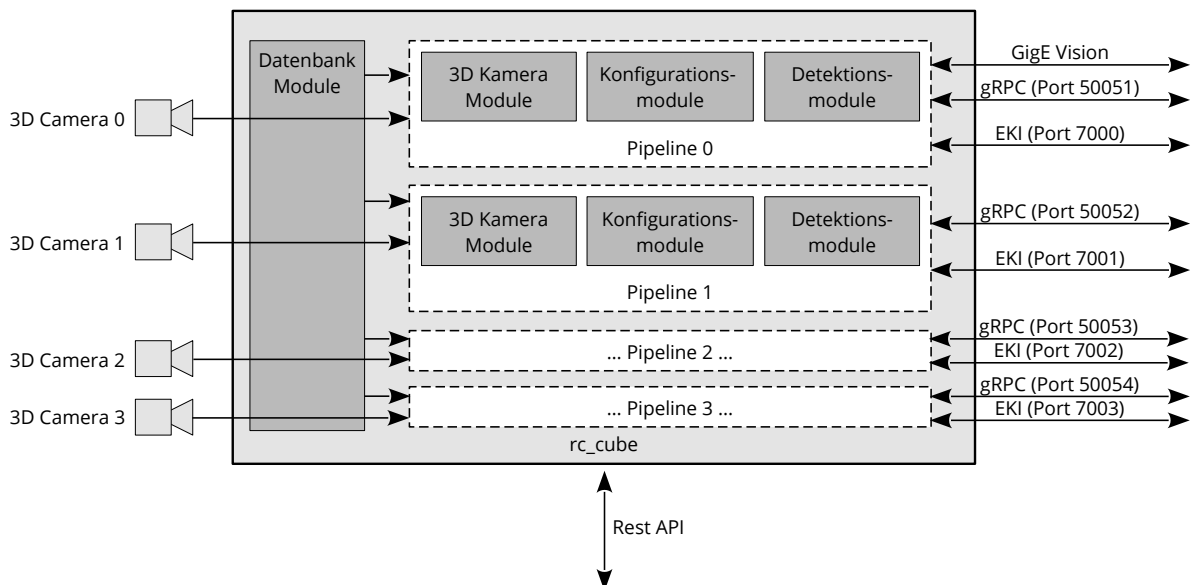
Datenbank Module

3D Kamera Module

Konfigurationsmodule

Detektionsmodule

Pipeline 0

GigE Vision

gRPC (Port 50051)

EKI (Port 7000)

3D Camera 0

3D Camera 1

3D Kamera Module

Konfigurationsmodule

Detektionsmodule

Pipeline 1

gRPC (Port 50052)

EKI (Port 7001)

3D Camera 2

... Pipeline 2 ...

gRPC (Port 50053)

EKI (Port 7002)

3D Camera 3

... Pipeline 3 ...

gRPC (Port 50054)

EKI (Port 7003)

rc_cube

Rest API